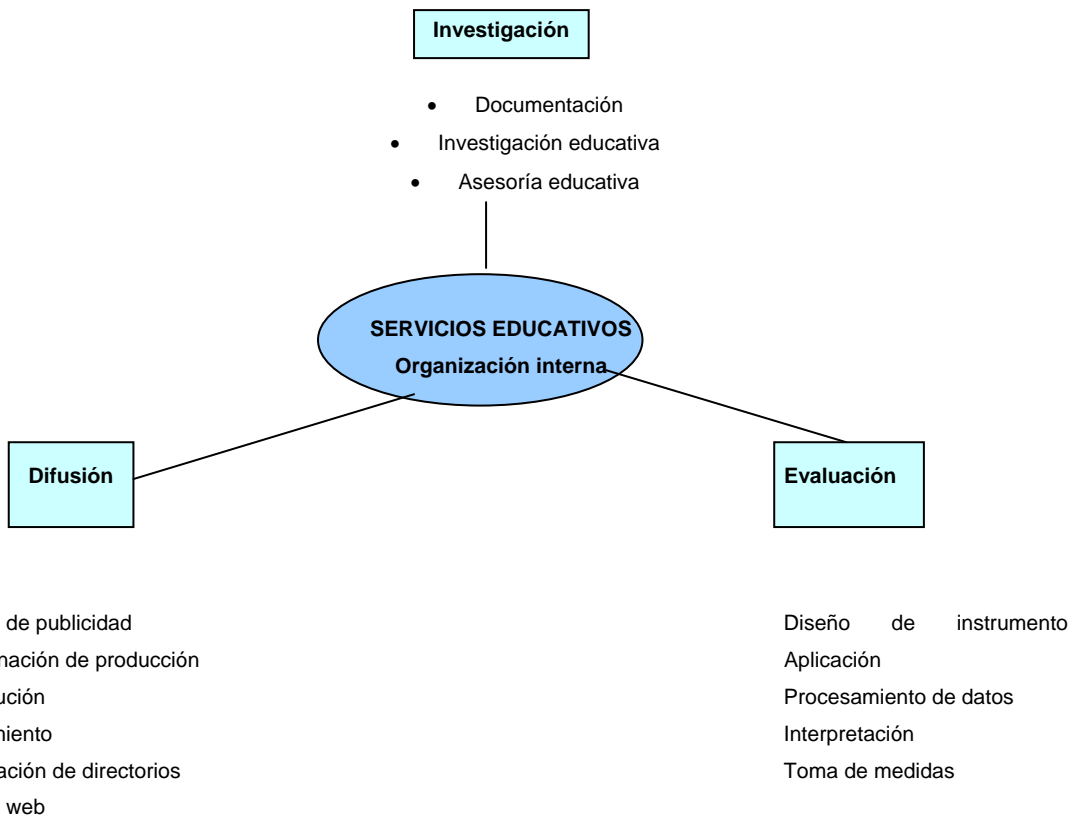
Investigación

- Documentación
- Investigación educativa
- Asesoría educativa

SERVICIOS EDUCATIVOS
Organización interna

Difusión

Evaluación

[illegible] de publicidad
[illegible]nación de producción
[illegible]ución
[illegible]miento
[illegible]ación de directorios
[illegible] web

Diseño de instrumento
Aplicación
Procesamiento de datos
Interpretación
Toma de medidas